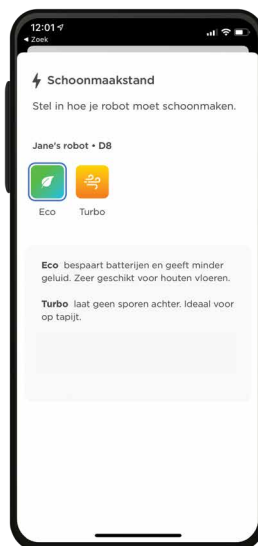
12:01
◂ Zoek

Schoonmaakstand

Stel in hoe je robot moet schoonmaken.

Jane's robot • D8

Eco
Turbo

**Eco** bespaart batterijen en geeft minder geluid. Zeer geschikt voor houten vloeren.

**Turbo** laat geen sporen achter. Ideaal voor op tapijt.